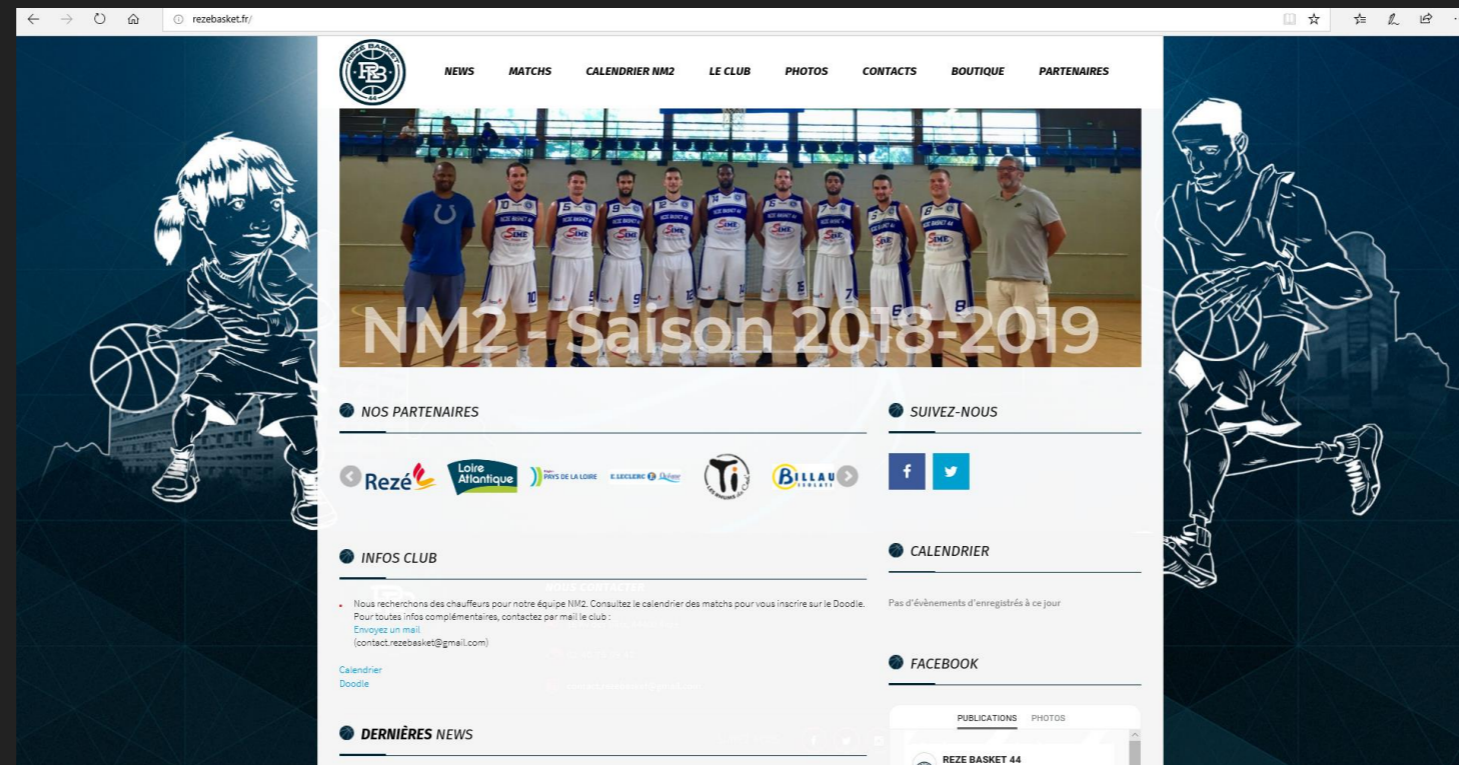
rezebasket.fr/

REZÉ BASKET RB 44

NEWS MATCHS CALENDRIER NM2 LE CLUB PHOTOS CONTACTS BOUTIQUE PARTENAIRES

NM2 - Saison 2018-2019

NOS PARTENAIRES

Rezé Loire Atlantique PAYS DE LA LOIRE E.LECLERC BILLAU

SUIVEZ-NOUS

f

INFOS CLUB

Nous recherchons des chauffeurs pour notre équipe NM2. Consultez le calendrier des matchs pour vous inscrire sur le Doodle. Pour toutes infos complémentaires, contactez par mail le club :
Envoyez un mail
(contact.rezebasket@gmail.com)

Calendrier
Doodle

CALENDRIER

Pas d'évènements d'enregistrés à ce jour

FACEBOOK

PUBLICATIONS PHOTOS

REZE BASKET 44

DERNIÈRES NEWS